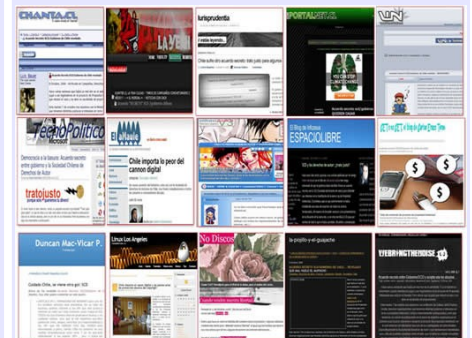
CHANTA.CL

LA VEN

iurisprudentia

Chile sufre otro acuerdo secreto: todo pasó para algunos

PORTALDERNO

YOU CAN STOP CLIMATE CHANGE

UN

TechoPolitico

Democracia a la basura: Acuerdo secreto entre gobierno y la Sociedad Chilena de Derechos de Autor

tratojusto

El Alfaaile

Chile importa lo peor del cannon digital

El Blog de Infosur
ESPACIOLIBRE

Duncan Mac-Vicar P.

Ciudado Chile, se viene otro ipd. ACI

Linux Los Angeles

No Discos

la pajita y el guapache

EVERYTHINGTHEDRUGS